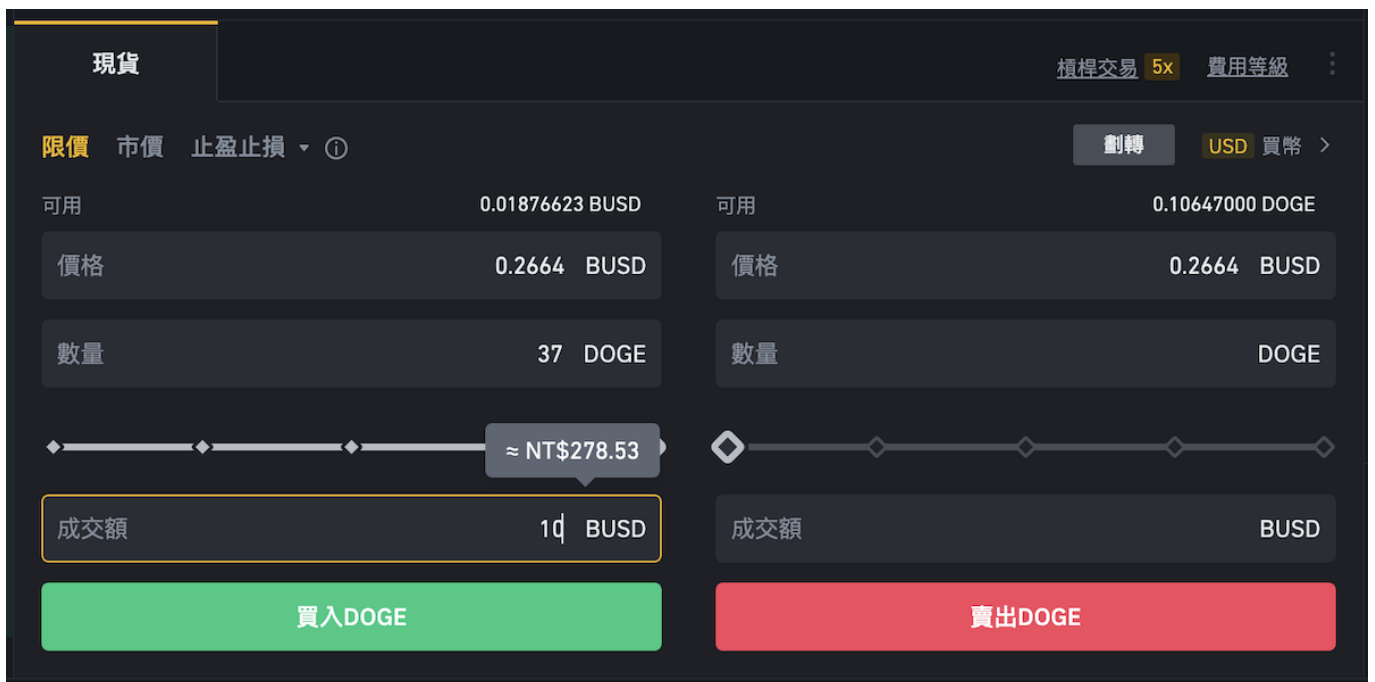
現貨

槓桿交易 5x 費用等級

限價 市價 止盈止損 ▾ ⓘ

劃轉 USD 買幣 >

可用 0.01876623 BUSD

價格 0.2664 BUSD

數量 37 DOGE

≈ NT$278.53

成交額 10 BUSD

買入DOGE

可用 0.10647000 DOGE

價格 0.2664 BUSD

數量 DOGE

成交額 BUSD

賣出DOGE